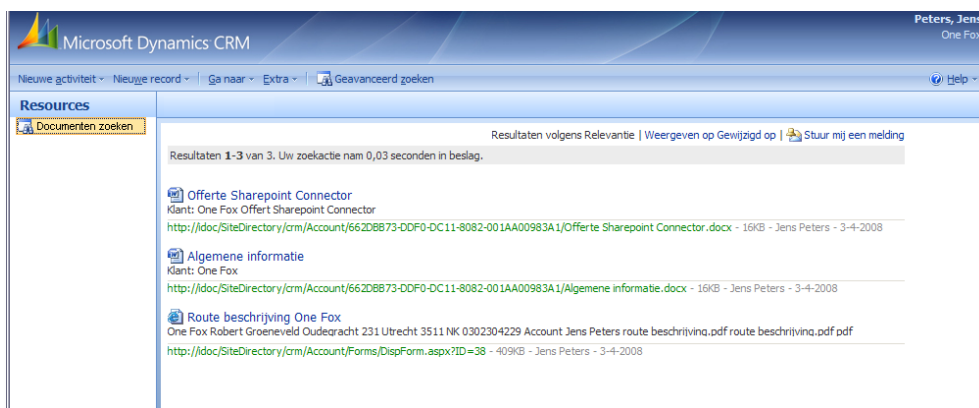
Microsoft Dynamics CRM

Peters, Jens
One Fox

Nieuwe activiteit · Nieuwe record · | Ga naar · Extra · | Geavanceerd zoeken

Help ·

Resources

Documenten zoeken

Resultaten volgens Relevantie | Weergeven op Gewijzigd op | Stuur mij een melding

Resultaten **1-3** van 3. Uw zoekactie nam 0,03 seconden in beslag.

Offerte Sharepoint Connector
Klant: One Fox Offert Sharepoint Connector
http://idoc/SiteDirectory/crm/Account/662DBB73-DDF0-DC11-8082-001AA00983A1/Offerte Sharepoint Connector.docx - 16KB - Jens Peters - 3-4-2008

Algemene informatie
Klant: One Fox
http://idoc/SiteDirectory/crm/Account/662DBB73-DDF0-DC11-8082-001AA00983A1/Algemene informatie.docx - 16KB - Jens Peters - 3-4-2008

Route beschrijving One Fox
One Fox Robert Groeneveld Oudegracht 231 Utrecht 3511 NK 0302304229 Account Jens Peters route beschrijving.pdf route beschrijving.pdf pdf
http://idoc/SiteDirectory/crm/Account/Forms/DispForm.aspx?ID=38 - 409KB - Jens Peters - 3-4-2008